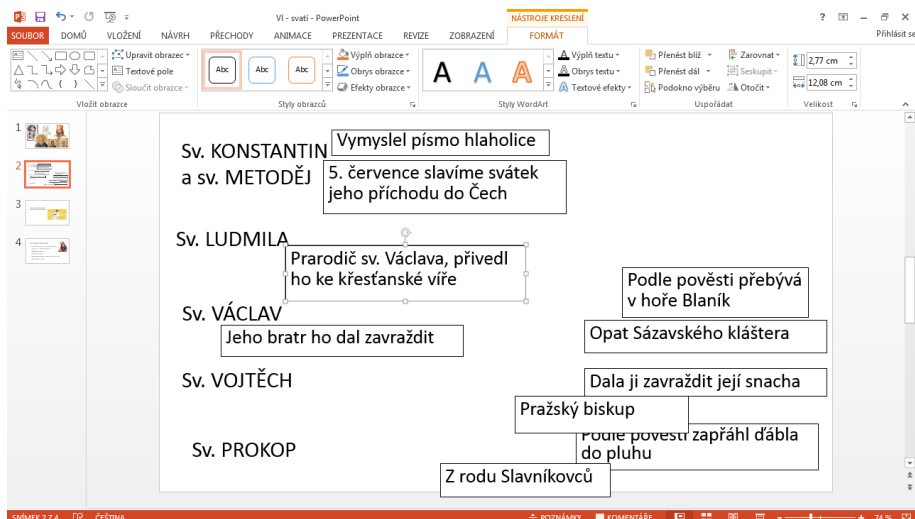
VI - svatí - PowerPoint

NÁSTROJE KRESLENÍ

SOUBOR DOMŮ VLOŽENÍ NÁVRH PŘECHODY ANIMACE PREZENTACE REVIZE ZOBRAZENÍ FORMÁT

Přihlásit se

Upravit obrazec
Textové pole
Sloučit obrazce
Vložit obrazce

Abc Abc Abc
Styly obrazců

Výplň obrazce
Obrys obrazce
Efekty obrazce

A A A
Styly WordArt

Výplň textu
Obrys textu
Textové efekty

Přenést blíž
Přenést dál
Podokno výběru
Zarovnat
Seskupit
Otočit
Uspořádat

2,77 cm
12,08 cm
Velikost

1
2
3
4

Sv. KONSTANTIN a sv. METODĚJ

Vymyslel písmo hlaholice

5. července slavíme svátek jeho příchodu do Čech

Sv. LUDMILA

Praroďič sv. Václava, přivedl ho ke křesťanské víře

Podle pověsti přebývá v hoře Blaník

Sv. VÁCLAV

Jeho bratr ho dal zavraždit

Opat Sázavského kláštera

Sv. VOJTĚCH

Dala ji zavraždit její snacha

Pražský biskup

Podle pověsti zapřáhl ďábla do pluhu

Sv. PROKOP

Z rodu Slavníkovců

SNÍMEK 2 Z 4 ČEŠTINA POZNÁMKY KOMENTÁŘE 74 %